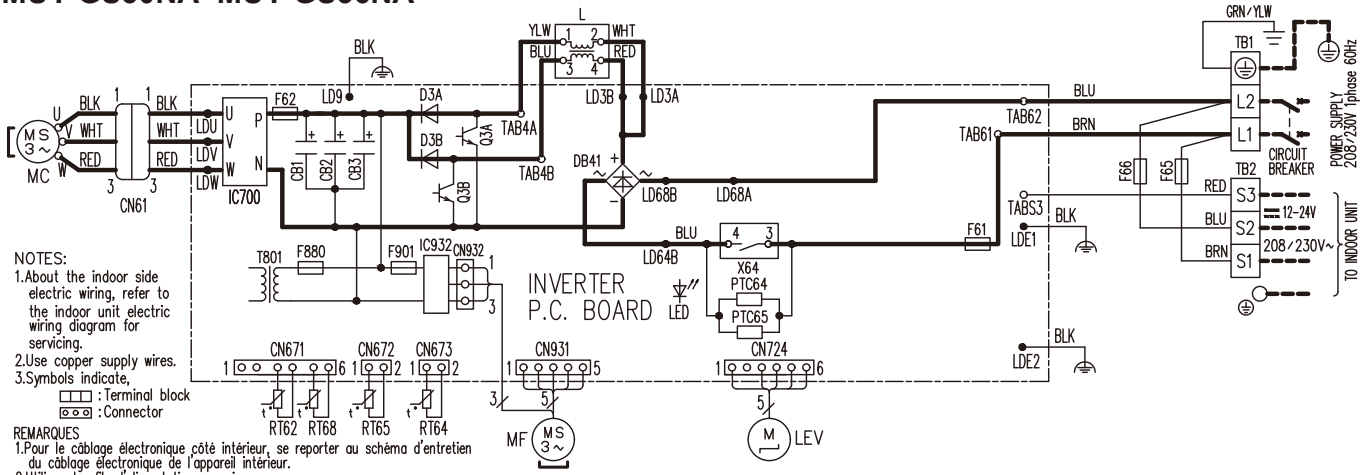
MUY-GS09NA MUY-GS09NA

GRN/YLW
TB1
POWER SUPPLY 208/230V 1phase 60Hz
L2
L1
CIRCUIT BREAKER

L
YLW 1 2 WHT
BLU 3 4 RED
BLK
LD9
LD3B LD3A
BLU
TAB62
BRN
TAB61
U V W
BLK WHT RED
1 1
BLK WHT RED
3 3
CN61
MS 3~
MC
LDU LDV LDW
U V W
P N
IC700
F62
D3A D3B
Q3A Q3B
TAB4A TAB4B
CB1 CB2 CB3
DB41
LD68B LD68A
F66 F65
TB2
RED S3
BLU S2
BRN S1
12-24V
208/230V~
TO INDOOR UNIT
TABS3
BLK
BLU
LD64B
4 3
X64
F61
LDE1
PTC64
PTC65
LED
BLK
LDE2
T801 F880 F901 IC932 CN932
1 3
INVERTER P.C. BOARD

NOTES:
1.About the indoor side electric wiring, refer to the indoor unit electric wiring diagram for servicing.
2.Use copper supply wires.
3.Symbols indicate,
: Terminal block
: Connector

CN671
1 6
CN672
1 2
CN673
1 2
RT62 RT68 RT65 RT64
CN931
1 5
3 5
MF MS 3~
CN724
1 6
5
M LEV

REMARQUES
1.Pour le câblage électronique côté intérieur, se reporter au schéma d'entretien du câblage électronique de l'appareil intérieur.
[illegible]